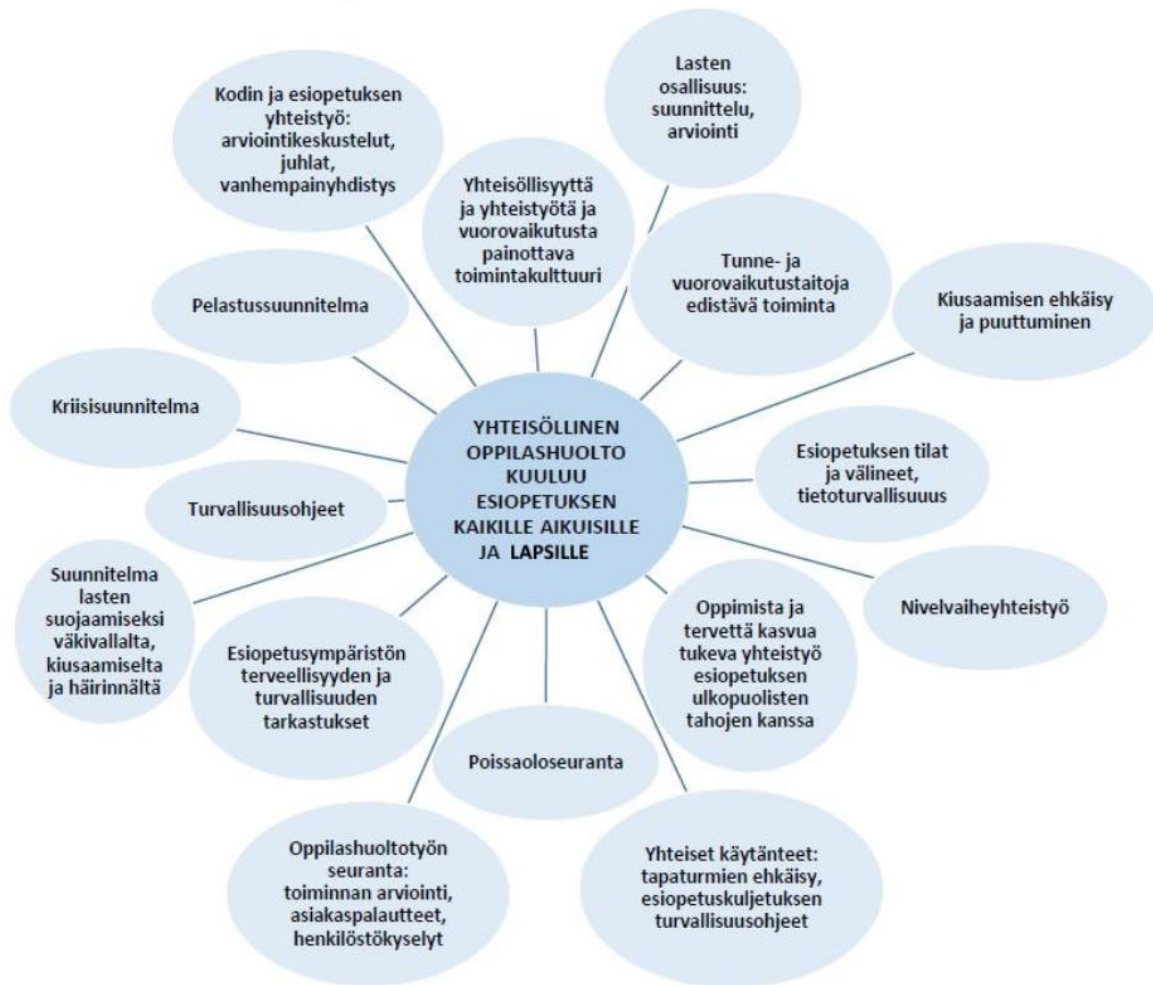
YHTEISÖLLINEN OPPILASHUOLTO KUULUU ESIOPETUKSEN KAIKILLE AIKUISILLE JA LAPSILLE

Lasten osallisuus: suunnittelu, arviointi

Kodin ja esiopetuksen yhteistyö: arviointikeskustelut, juhlat, vanhempainyhdistys

Yhteisöllisyyttä ja yhteistyötä ja vuorovaikutusta painottava toimintakulttuuri

Tunne- ja vuorovaikutustaitoja edistävä toiminta

Kiusaamisen ehkäisy ja puuttuminen

Pelastussuunnitelma

Kriisisuunnitelma

Esiopetuksen tilat ja välineet, tietoturvallisuus

Turvallisuusohjeet

Nivelvaiheyhteistyö

Suunnitelma lasten suojaamiseksi väkivallalta, kiusaamiselta ja häirinnältä

Esiopetusympäristön terveellisyyden ja turvallisuuden tarkastukset

Oppimista ja tervettä kasvua tukeva yhteistyö esiopetuksen ulkopuolisten tahojen kanssa

Poissaoloseuranta

Oppilashuoltotyön seuranta: toiminnan arviointi, asiakaspalautteet, henkilöstökyselyt

Yhteiset käytänteet: tapaturmien ehkäisy, esiopetuskuljetuksen turvallisuusohjeet